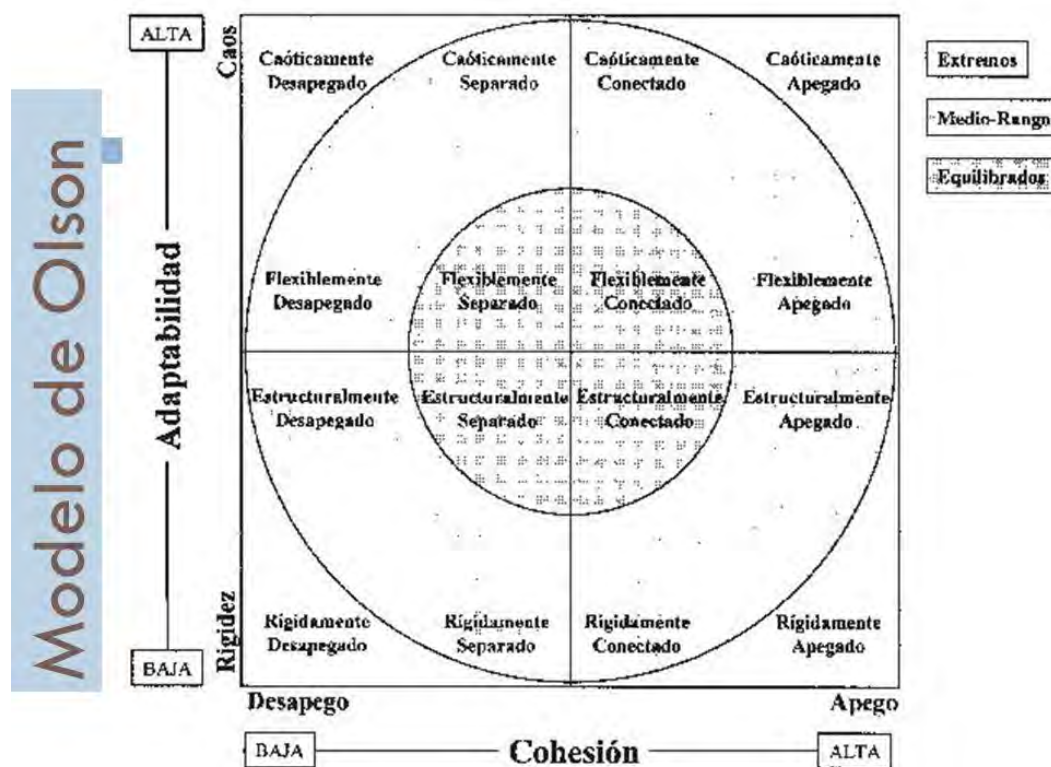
Modelo de Olson

ALTA

Caos

Adaptabilidad

Rigidez

BAJA

Caóticamente Desapegado

Caóticamente Separado

Caóticamente Conectado

Caóticamente Apegado

Flexiblemente Desapegado

Flexiblemente Separado

Flexiblemente Conectado

Flexiblemente Apegado

Estructuralmente Desapegado

Estructuralmente Separado

Estructuralmente Conectado

Estructuralmente Apegado

Rigidamente Desapegado

Rigidamente Separado

Rigidamente Conectado

Rigidamente Apegado

Desapego

Apego

BAJA

Cohesión

ALTA

Extremos

Medio-Rango

Equilibrados